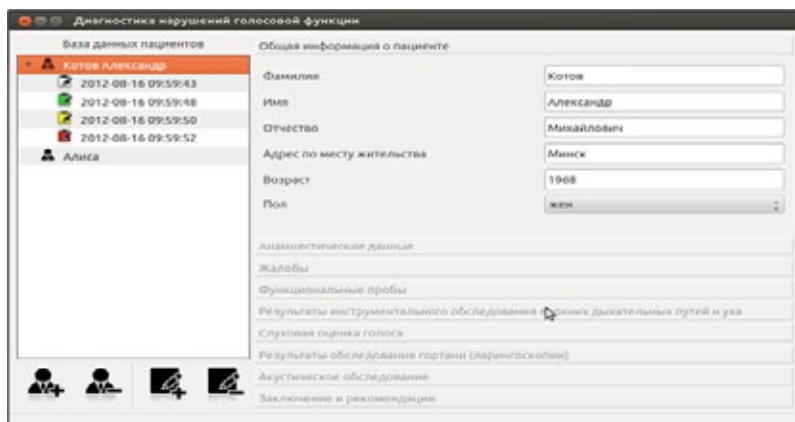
Диагностика нарушений голосовой функции

База данных пациентов

Котов Александр

2012-08-16 09:59:43

2012-08-16 09:59:48

2012-08-16 09:59:50

2012-08-16 09:59:52

Алиса

Общая информация о пациенте

| | |
|---|---|
| Фамилия | Котов |
| Имя | Александр |
| Отчество | Михайлович |
| Адрес по месту жительства | Минск |
| Возраст | 1968 |
| Пол | жен |

Анамнестические данные

Жалобы

Функциональные пробы

Результаты инструментального обследования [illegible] дыхательных путей и уха

Слуховая оценка голоса

Результаты обследования гортани (ларингоскопии)

Акустическое обследование

Заключение и рекомендации